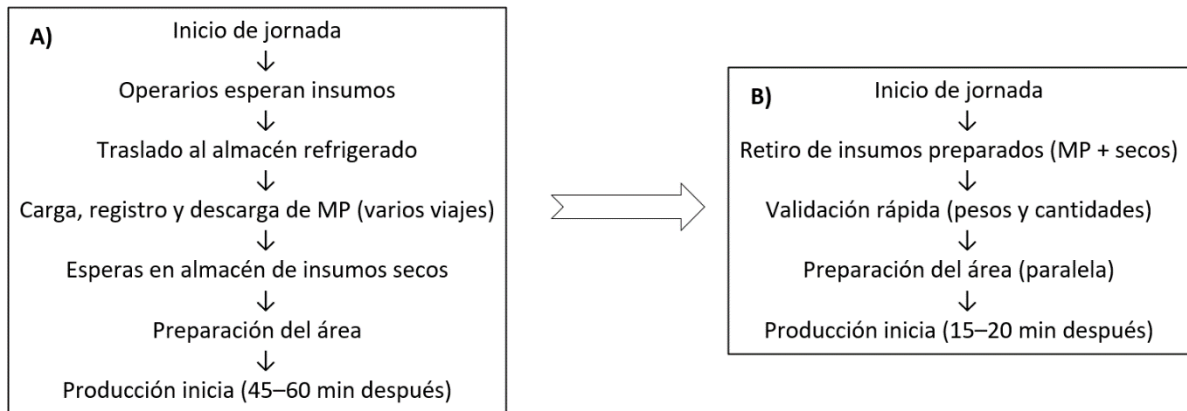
A)
Inicio de jornada
↓
Operarios esperan insumos
↓
Traslado al almacén refrigerado
↓
Carga, registro y descarga de MP (varios viajes)
↓
Esperas en almacén de insumos secos
↓
Preparación del área
↓
Producción inicia (45–60 min después)

B)
Inicio de jornada
↓
Retiro de insumos preparados (MP + secos)
↓
Validación rápida (pesos y cantidades)
↓
Preparación del área (paralela)
↓
Producción inicia (15–20 min después)